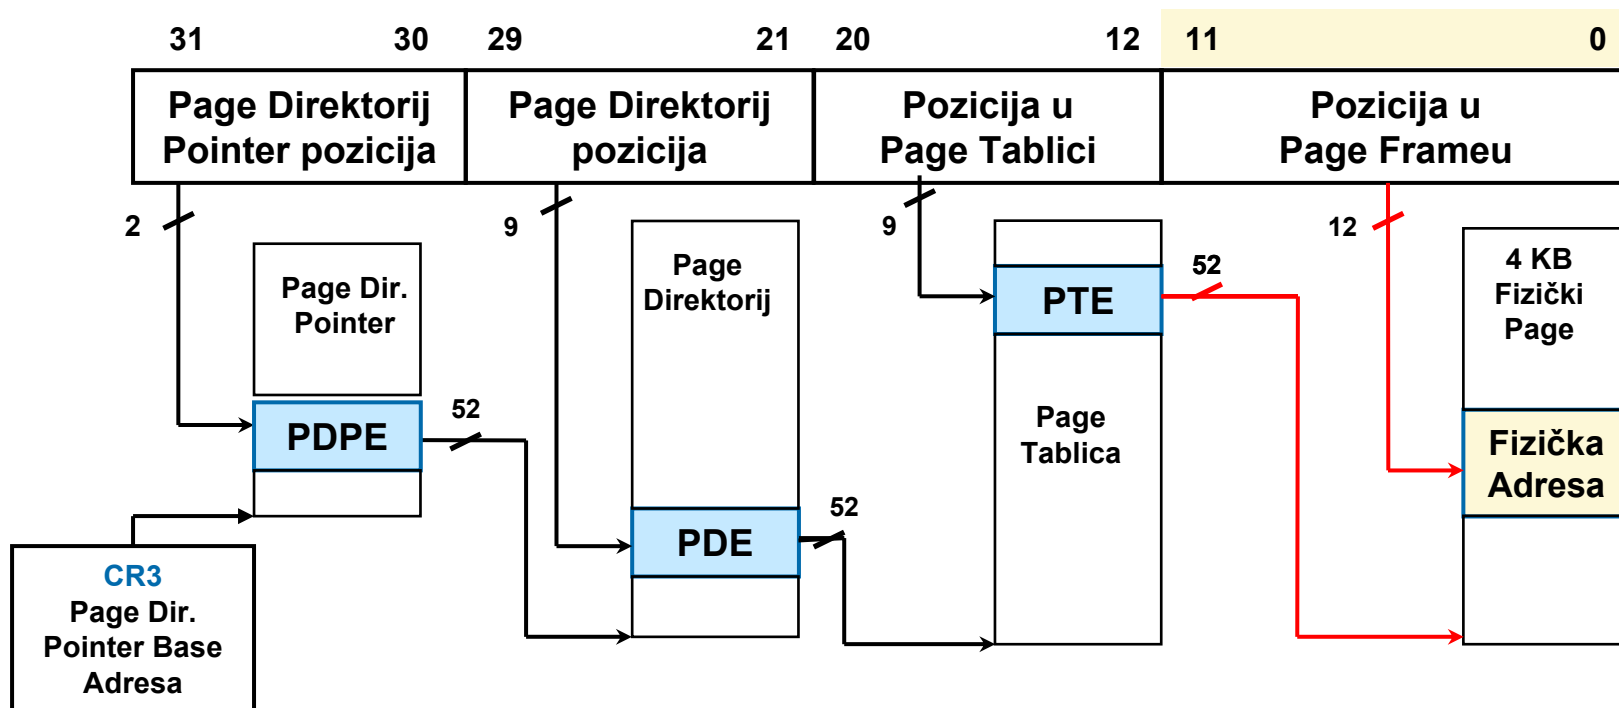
31 30 29 21 20 12 11 0

| Page Direktorij Pointer pozicija | Page Direktorij pozicija | Pozicija u Page Tablici | Pozicija u Page Frameu |
|---|---|---|---|

2

9

9

12

Page Dir. Pointer

PDPE

52

Page Direktorij

PDE

52

PTE

52

Page Tablica

4 KB Fizički Page

Fizička Adresa

CR3
Page Dir. Pointer Base Adresa